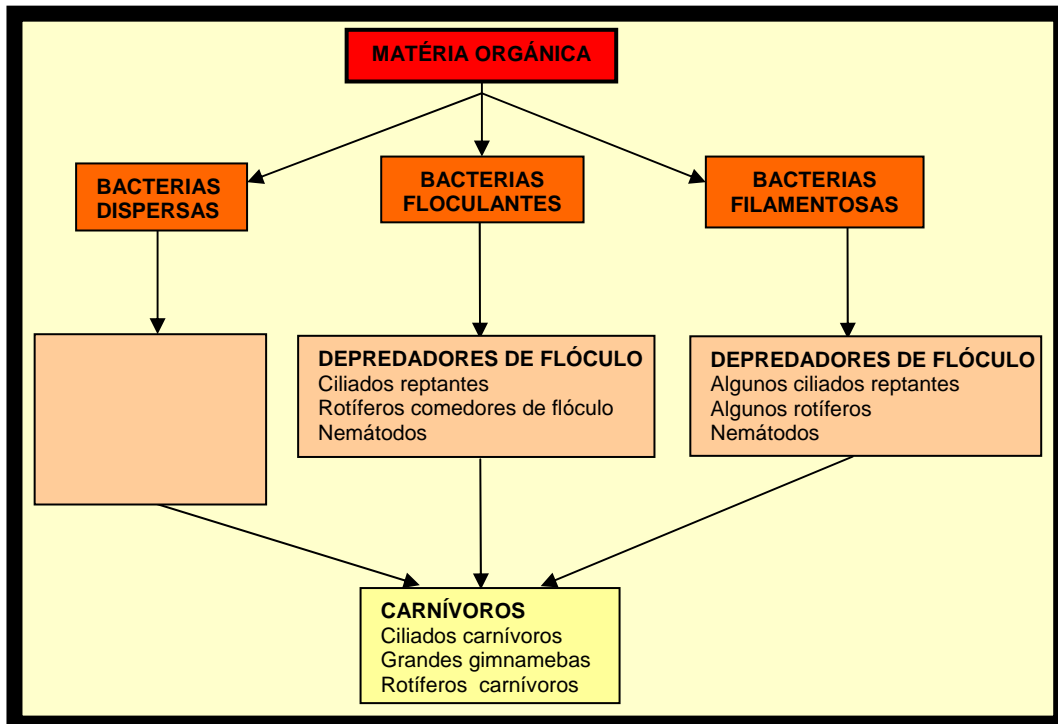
MATÉRIA ORGÁNICA

BACTERIAS DISPERSAS

BACTERIAS FLOCULANTES

BACTERIAS FILAMENTOSAS

DEPREDADORES DE FLÓCULO
Ciliados reptantes
Rotíferos comedores de flóculo
Nemátodos

DEPREDADORES DE FLÓCULO
Algunos ciliados reptantes
Algunos rotíferos
Nemátodos

CARNÍVOROS
Ciliados carnívoros
Grandes gimnamebas
Rotíferos carnívoros